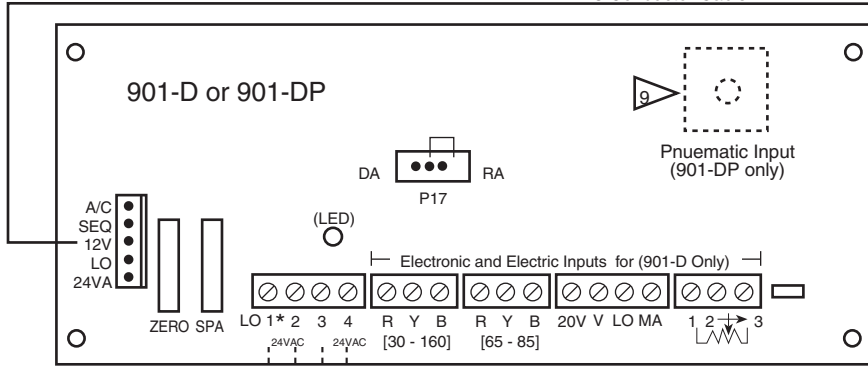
901-D or 901-DP

9

Pnuematic Input (901-DP only)

DA

RA

P17

(LED)

A/C
SEQ
12V
LO
24VA

ZERO

SPA

Electronic and Electric Inputs for (901-D Only)

LO 1* 2 3 4

24VAC

24VAC

R Y B
[30 - 160]

R Y B
[65 - 85]

20V V LO MA

1 2 3